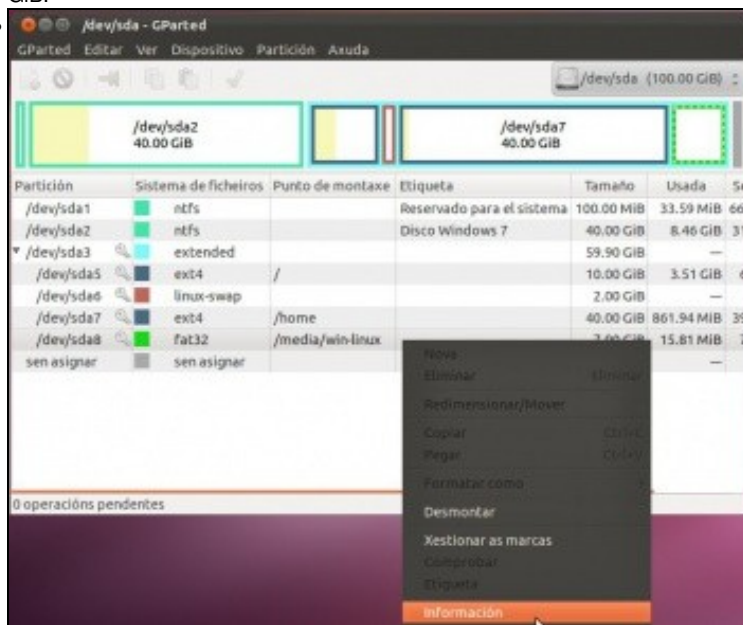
GiB.

/dev/sda - GParted

GParted Editar Ver Dispositivo Partición Axuda

/dev/sda (100.00 GiB)

/dev/sda2
40.00 GiB

/dev/sda7
40.00 GiB

| Partición | Sistema de ficheiros | Punto de montaxe | Etiqueta | Tamaño | Usada | S |
|---|---|---|---|---|---|---|
| /dev/sda1 | ntfs | | Reservado para el sistema | 100.00 MiB | 33.59 MiB | 66 |
| /dev/sda2 | ntfs | | Disco Windows 7 | 40.00 GiB | 8.46 GiB | 3 |
| /dev/sda3 | extended | | | 59.90 GiB | — | |
| /dev/sda5 | ext4 | / | | 10.00 GiB | 3.51 GiB | |
| /dev/sda6 | linux-swap | | | 2.00 GiB | — | |
| /dev/sda7 | ext4 | /home | | 40.00 GiB | 861.94 MiB | 3 |
| /dev/sda8 | fat32 | /media/win-linux | | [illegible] | 15.81 MiB | |
| sen asignar | sen asignar | | | | — | |

Novo
Eliminar Eliminar
Redimensionar/Mover
Copiar Ctrl+C
Pegar Ctrl+V
Formatar como
Desmontar
Xestionar as marcas
Comprobar
Etiqueta
Información

0 operacións pendentes